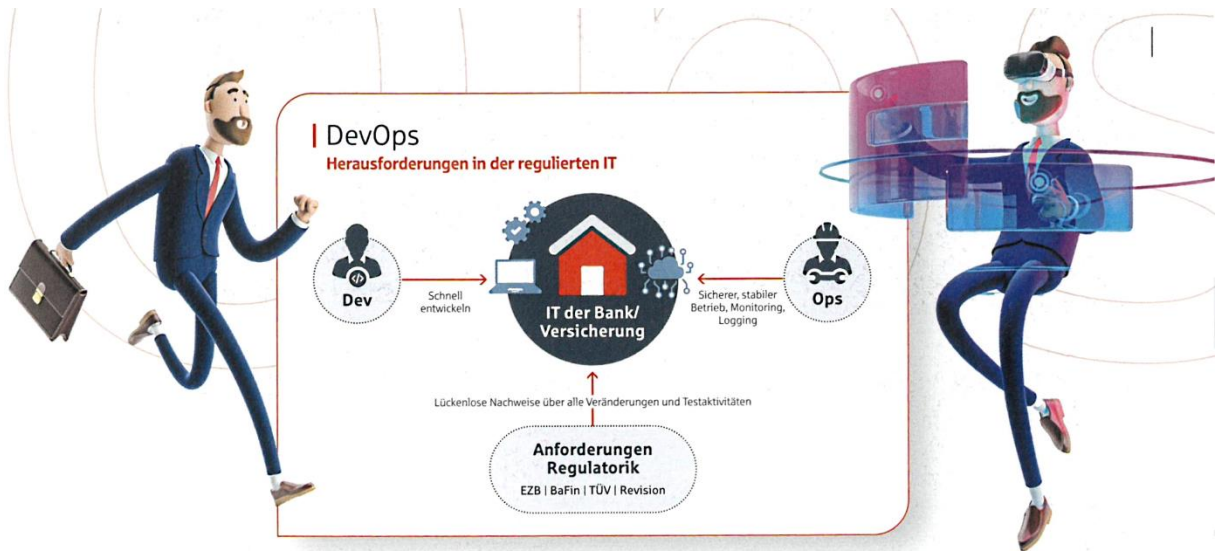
DevOps
Herausforderungen in der regulierten IT

Dev

Schnell entwickeln

IT der Bank/ Versicherung

Sicherer, stabiler Betrieb, Monitoring, Logging

Ops

Lückenlose Nachweise über alle Veränderungen und Testaktivitäten

Anforderungen Regulatorik
EZB | BaFin | TÜV | Revision